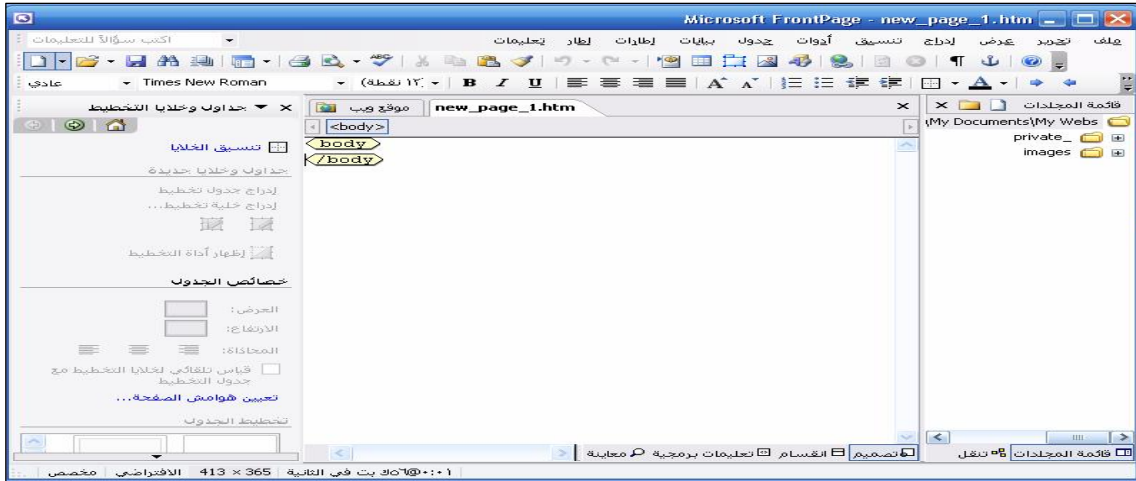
Microsoft FrontPage - new_page_1.htm

ملف تحرير عرض إدراج تنسيق أدوات جدول بيانات إطارات إطار تعليمات

اكتب سؤالاً للتعليمات

عادي Times New Roman (١٢ نقطة) B I U

قائمة المجلدات

My Documents\My Webs

private_

images

موقع ويب new_page_1.htm

<body>

body

/body

جداول وخلايا التخطيط

تنسيق الخلايا

جداول وخلايا جديدة

إدراج جدول تخطيط

إدراج خلية تخطيط...

إظهار أداة التخطيط

خصائص الجدول

العرض:

الارتفاع:

المحاذاة:

قياس تلقائي لخلايا التخطيط مع جدول التخطيط

تعيين هوامش الصفحة...

تخطيط الجدول

قائمة المجلدات تنقل

تصميم انقسام تعليمات برمجية معاينة

٠:٠١@٥٦ك بت في الثانية 365 × 413 الافتراضي مخصص